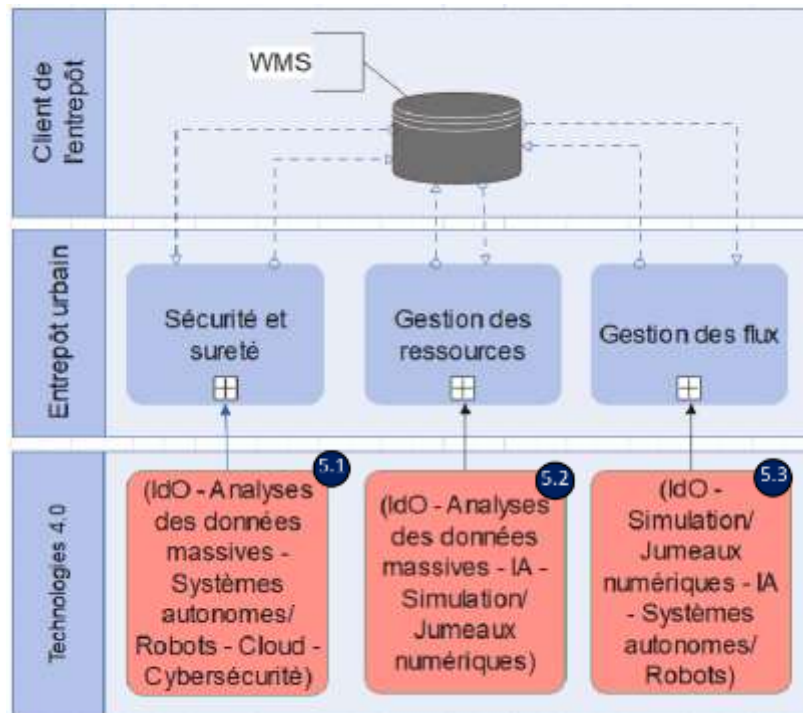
Client de l'entrepôt

WMS

Entrepôt urbain

Sécurité et sureté

Gestion des ressources

Gestion des flux

Technologies 4.0

5.1

(IdO - Analyses des données massives - Systèmes autonomes/ Robots - Cloud - Cybersécurité)

5.2

(IdO - Analyses des données massives - IA - Simulation/ Jumeaux numériques)

5.3

(IdO - Simulation/ Jumeaux numériques - IA - Systèmes autonomes/ Robots)